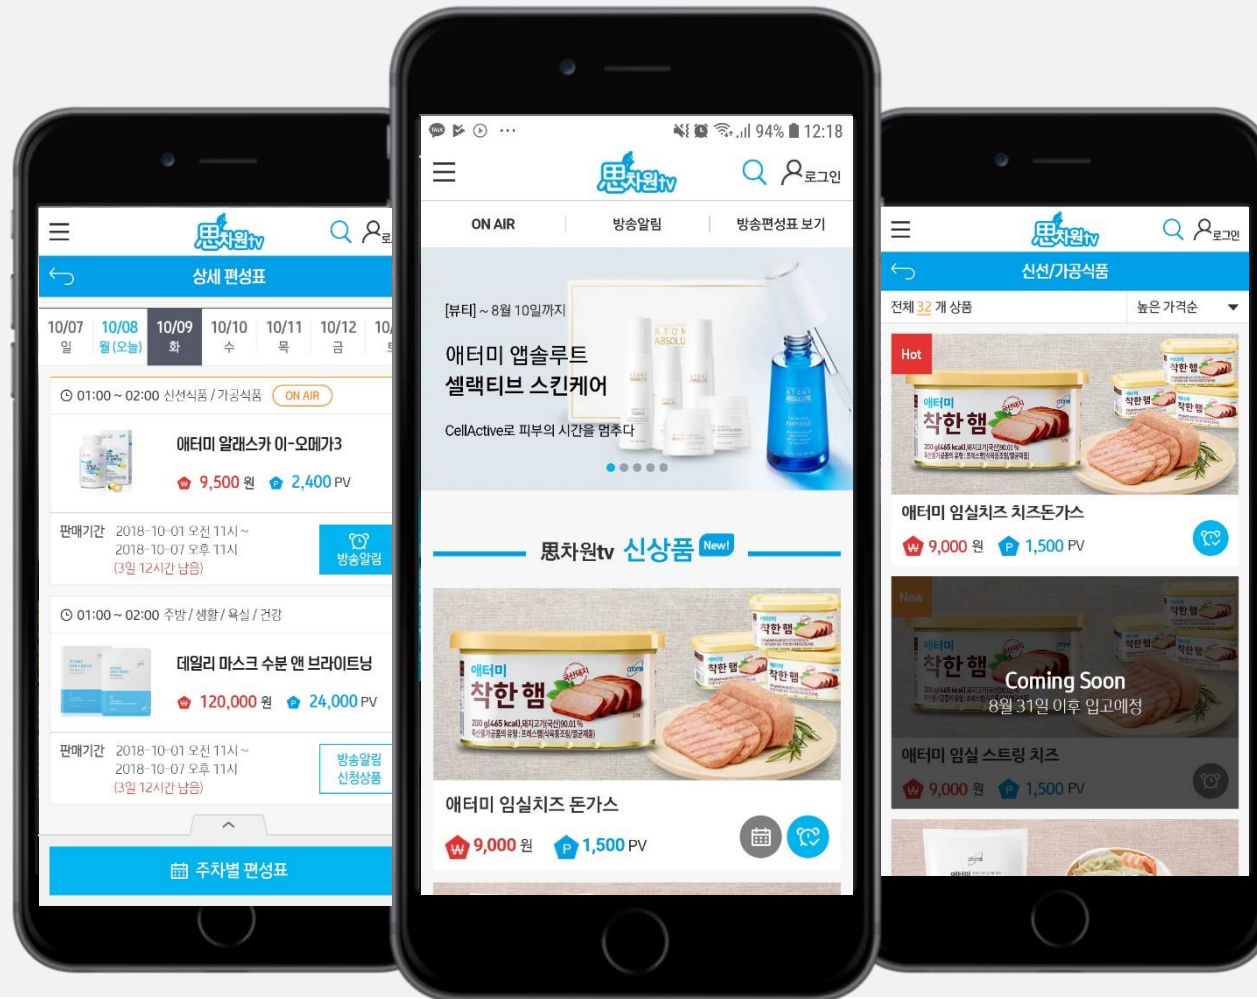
思차원tv

상세 편성표

| 10/07 | 10/08 | 10/09 | 10/10 | 10/11 | 10/12 | 10/ |
|---|---|---|---|---|---|---|
| 일 | 월(오늘) | 화 | 수 | 목 | 금 | 토 |

01:00 ~ 02:00 신선식품 / 가공식품 ON AIR

애터미 알래스카 이-오메가3

9,500 원 2,400 PV

판매기간 2018-10-01 오전 11시 ~ 2018-10-07 오후 11시 (3일 12시간 남음)

방송알림

01:00 ~ 02:00 주방 / 생활 / 욕실 / 건강

데일리 마스크 수분 앤 브라이트닝

120,000 원 24,000 PV

판매기간 2018-10-01 오전 11시 ~ 2018-10-07 오후 11시 (3일 12시간 남음)

방송알림 신청상품

주차별 편성표

94% 12:18

思차원tv 로그인

ON AIR 방송알림 방송편성표 보기

[뷰티] ~ 8월 10일까지

애터미 앱솔루트 셀렉티브 스킨케어

CellActive로 피부의 시간을 멈추다

思차원tv 신상품 New!

애터미 착한 햄

애터미 임실치즈 돈가스

9,000 원 1,500 PV

思차원tv 로그인

신선/가공식품

전체 32 개 상품

높은 가격순

Hot

애터미 임실치즈 치즈돈가스

9,000 원 1,500 PV

New

Coming Soon

8월 31일 이후 입고예정

애터미 임실 스트링 치즈

9,000 원 1,500 PV